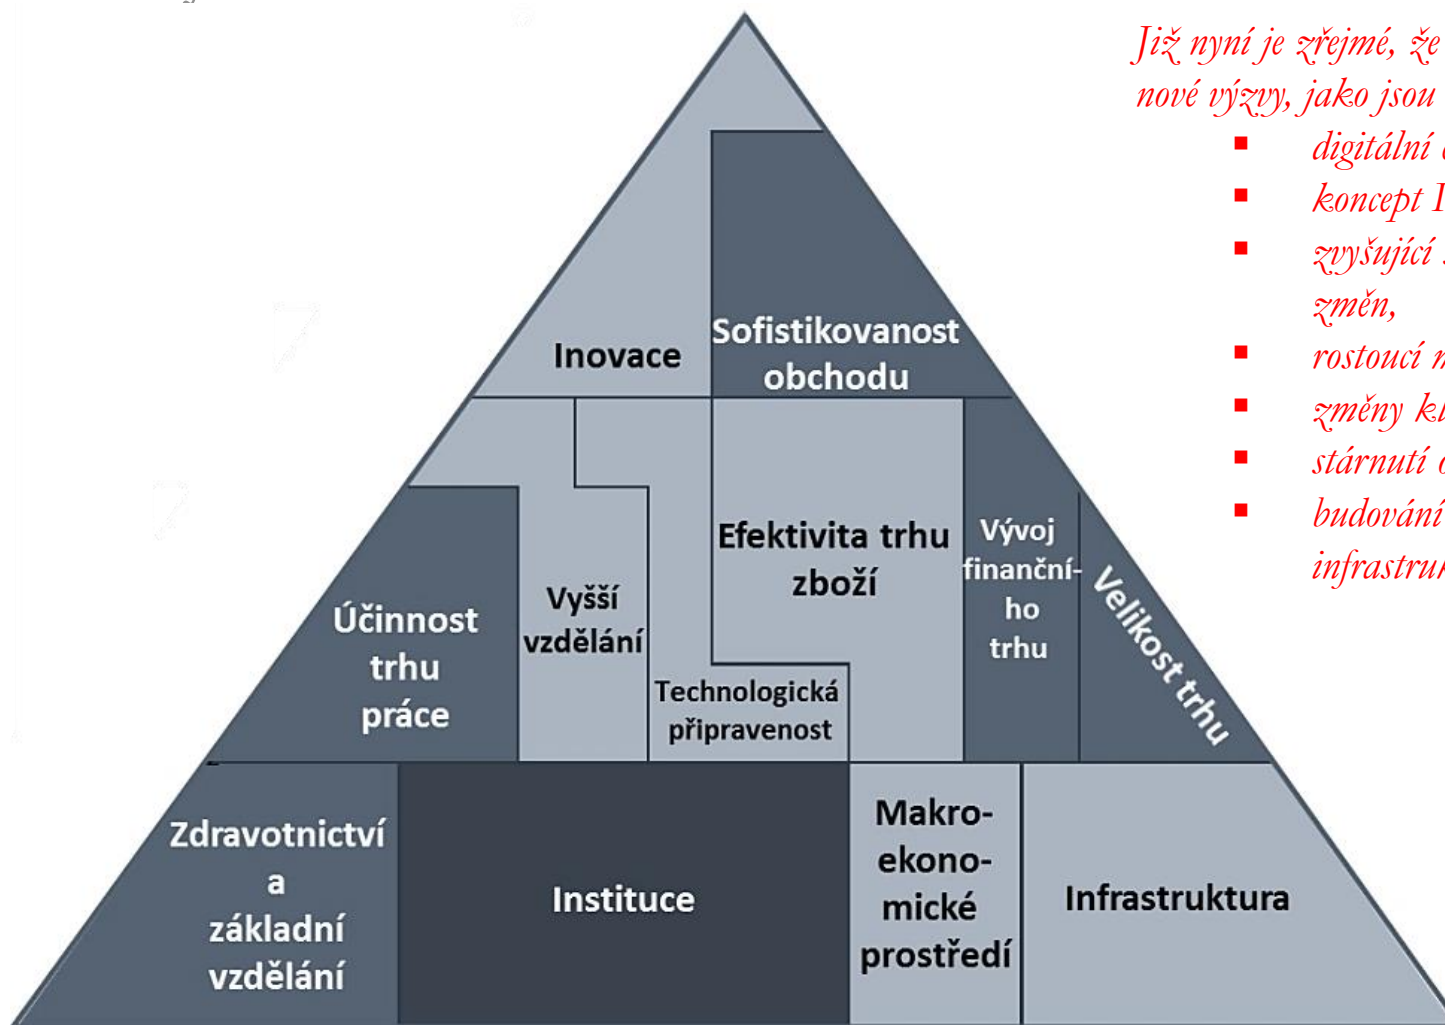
Inovace

Sofistikovanost obchodu

Účinnost trhu práce

Vyšší vzdělání

Efektivita trhu zboží

Technologická připravenost

Vývoj finančního trhu

Velikost trhu

Zdravotnictví a základní vzdělání

Instituce

Makroekonomické prostředí

Infrastruktura

Již nyní je zřejmé, že nové výzvy, jako jsou

- digitální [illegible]
- koncept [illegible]
- zvyšující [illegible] změn,
- rostoucí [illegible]
- změny kl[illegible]
- stárnutí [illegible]
- budování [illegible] infrastru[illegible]